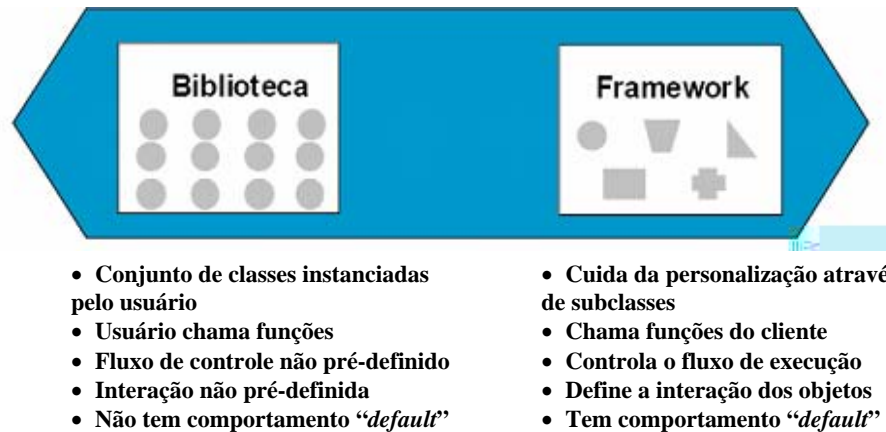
Biblioteca

Framework

- Conjunto de classes instanciadas pelo usuário
- Usuário chama funções
- Fluxo de controle não pré-definido
- Interação não pré-definida
- Não tem comportamento "*default*"

- Cuida da personalização atravé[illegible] de subclasses
- Chama funções do cliente
- Controla o fluxo de execução
- Define a interação dos objetos
- Tem comportamento "*default*"